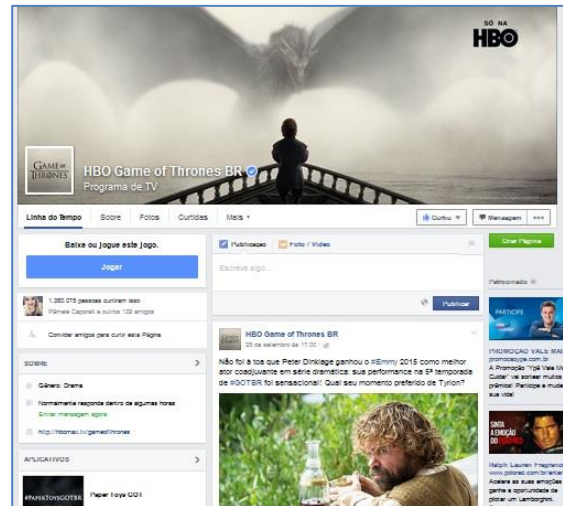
SÓ NA
HBO

GAME OF THRONES

HBO Game of Thrones BR
Programa de TV

Linha do Tempo Sobre Fotos Curtidas Mais
Curtiu Mensagem ...

Baixe ou jogue este jogo.
Jogar

1.380.075 pessoas curtiram isso
Pâmela Caporali e outros 139 amigos

Convidar amigos para curtir esta Página

SOBRE

Gênero: Drama
Normalmente responde dentro de algumas horas
Enviar mensagem agora
http://hbomax.tv/gameofthrones

APLICATIVOS

#PAPERTOYSGOTBR
Paper Toys GOT

Publicação Foto / Vídeo
Escreva algo...
Publicar

HBO Game of Thrones BR
23 de setembro às 17:00

Não foi à toa que Peter Dinklage ganhou o #Emmy 2015 como melhor ator coadjuvante em série dramática: sua performance na 5ª temporada de #GOTBR foi sensacional! Qual seu momento preferido de Tyrion?

Criar Página

Patrocinado

PARTICIPE
PROMOÇÃO VALE MA
promocaoype.com.br
A Promoção "Ypê Vale Mais Cuidar" vai sortear muitos prêmios! Participe e mude sua vida!

SINTA A EMOÇÃO
Ralph Lauren Fragrance
www.gobrad.com.br/ralph
Acelere as suas emoções e ganhe a oportunidade de pilotar um Lamborghini.